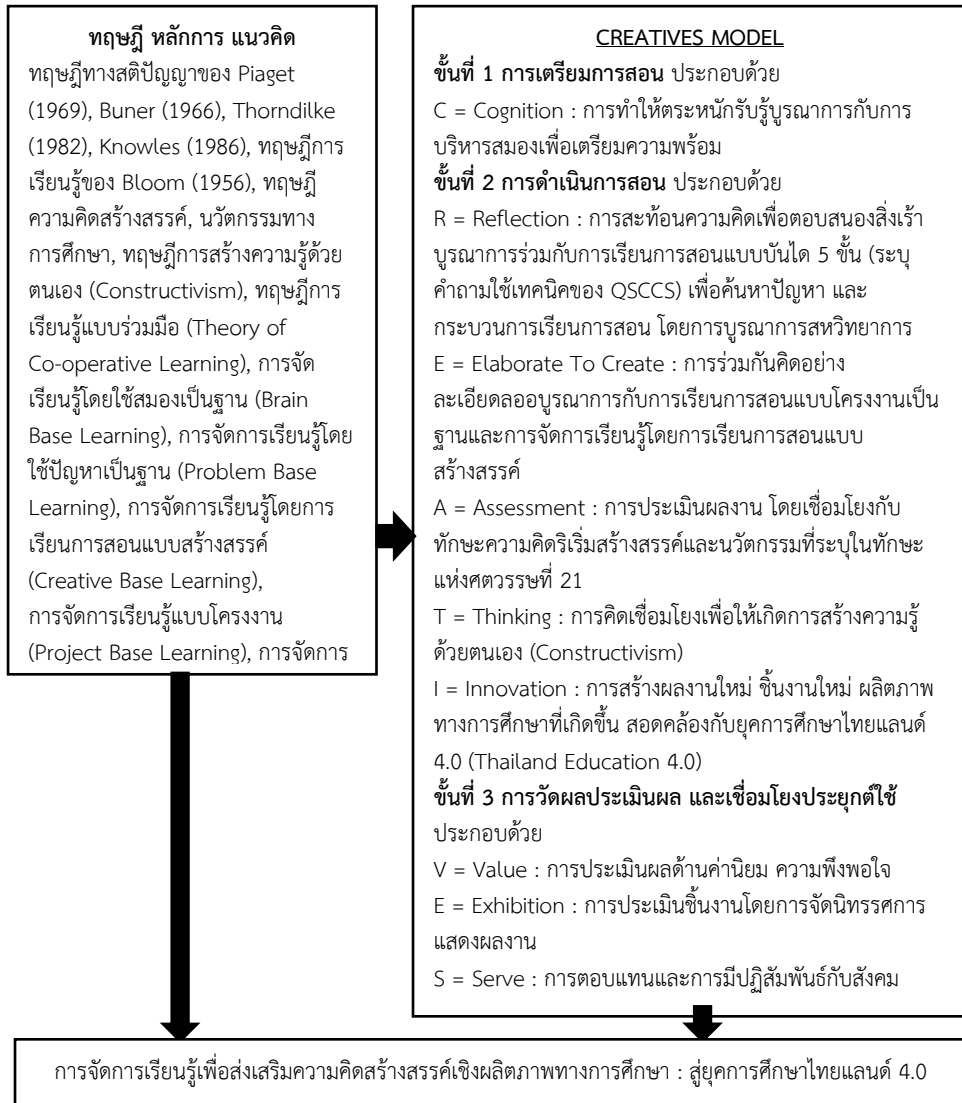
ทฤษฎี หลักการ แนวคิด

ทฤษฎีทางสติปัญญาของ Piaget (1969), Buner (1966), Thorndilke (1982), Knowles (1986), ทฤษฎีการเรียนรู้ของ Bloom (1956), ทฤษฎีความคิดสร้างสรรค์, นวัตกรรมทางการศึกษา, ทฤษฎีการสร้างความรู้ด้วยตนเอง (Constructivism), ทฤษฎีการเรียนรู้แบบร่วมมือ (Theory of Co-operative Learning), การจัดเรียนรู้โดยใช้สมองเป็นฐาน (Brain Base Learning), การจัดการเรียนรู้โดยใช้ปัญหาเป็นฐาน (Problem Base Learning), การจัดการเรียนรู้โดยการเรียนการสอนแบบสร้างสรรค์ (Creative Base Learning), การจัดการเรียนรู้แบบโครงงาน (Project Base Learning), การจัดการ

CREATIVES MODEL

ขั้นที่ 1 การเตรียมการสอน ประกอบด้วย

C = Cognition : การทำให้ตระหนักรับรู้บูรณาการกับการบริหารสมองเพื่อเตรียมความพร้อม

ขั้นที่ 2 การดำเนินการสอน ประกอบด้วย

R = Reflection : การสะท้อนความคิดเพื่อตอบสนองสิ่งเร้าบูรณาการร่วมกับการเรียนการสอนแบบบันได 5 ขั้น (ระบุคำถามใช้เทคนิคของ QSCCS) เพื่อค้นหาปัญหา และกระบวนการเรียนการสอน โดยการบูรณาการสหวิทยาการ

E = Elaborate To Create : การร่วมกันคิดอย่างละเอียดลออบูรณาการกับการเรียนการสอนแบบโครงงานเป็นฐานและการจัดการเรียนรู้โดยการเรียนการสอนแบบสร้างสรรค์

A = Assessment : การประเมินผลงาน โดยเชื่อมโยงกับทักษะความคิดริเริ่มสร้างสรรค์และนวัตกรรมที่ระบุในทักษะแห่งศตวรรษที่ 21

T = Thinking : การคิดเชื่อมโยงเพื่อให้เกิดการสร้างความรู้ด้วยตนเอง (Constructivism)

I = Innovation : การสร้างผลงานใหม่ ชิ้นงานใหม่ ผลิตภาพทางการศึกษาที่เกิดขึ้น สอดคล้องกับยุคการศึกษาไทยแลนด์ 4.0 (Thailand Education 4.0)

ขั้นที่ 3 การวัดผลประเมินผล และเชื่อมโยงประยุกต์ใช้ ประกอบด้วย

V = Value : การประเมินผลด้านค่านิยม ความพึงพอใจ

E = Exhibition : การประเมินชิ้นงานโดยการจัดนิทรรศการแสดงผลงาน

S = Serve : การตอบแทนและการมีปฏิสัมพันธ์กับสังคม

การจัดการเรียนรู้เพื่อส่งเสริมความคิดสร้างสรรค์เชิงผลิตภาพทางการศึกษา : สู่ยุคการศึกษาไทยแลนด์ 4.0